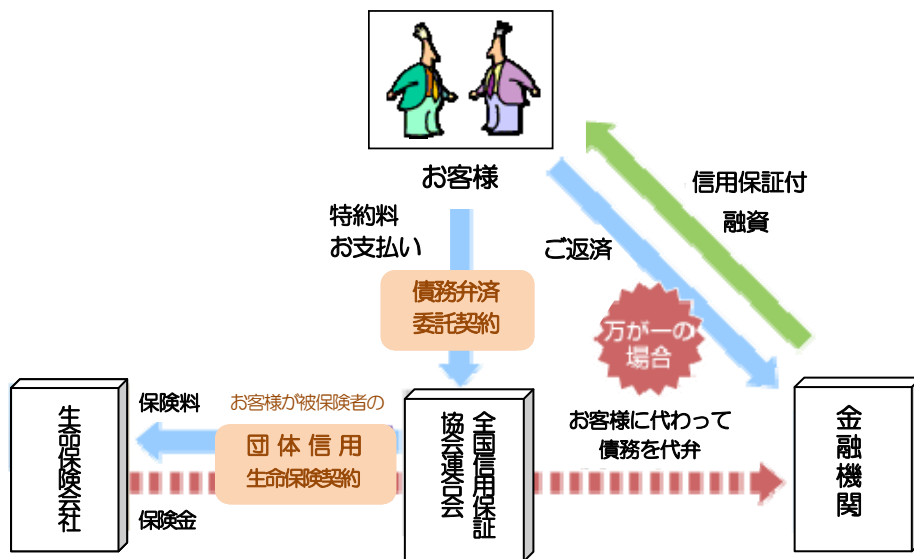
お客様

特約料
お支払い

ご返済

信用保証付
融資

債務弁済
委託契約

万が一の
場合

保険料

お客様が被保険者の

団体信用
生命保険契約

保険金

生命保険会社

全国信用保証
協会連合会

お客様に代わって
債務を代弁

金融機関